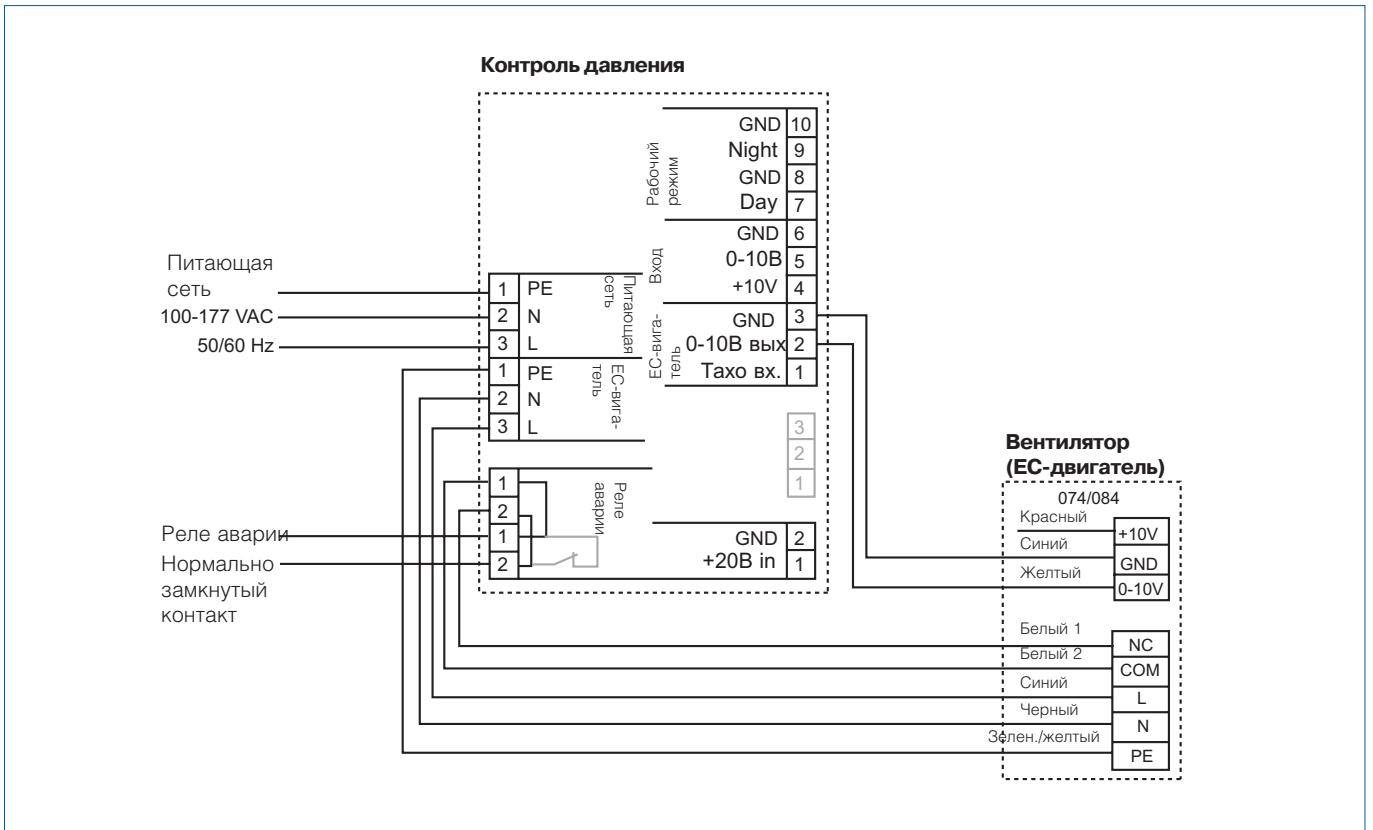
Контроль давления

GND 10
Night 9
GND 8
Day 7
Рабочий режим

GND 6
0-10B 5
+10V 4
Вход

GND 3
0-10B вых 2
Тахо вх. 1
EC-вига-тель

Питающая сеть
100-177 VAC
50/60 Hz

1 PE
2 N
3 L
Питающая сеть

1 PE
2 N
3 L
EC-вига-тель

3
2
1

1
2
1
2
Реле аварии

GND 2
+20B in 1

Реле аварии
Нормально замкнутый контакт

Вентилятор (EC-двигатель)
074/084
Красный +10V
Синий GND
Желтый 0-10V

Белый 1 NC
Белый 2 COM
Синий L
Черный N
Зелен./желтый PE